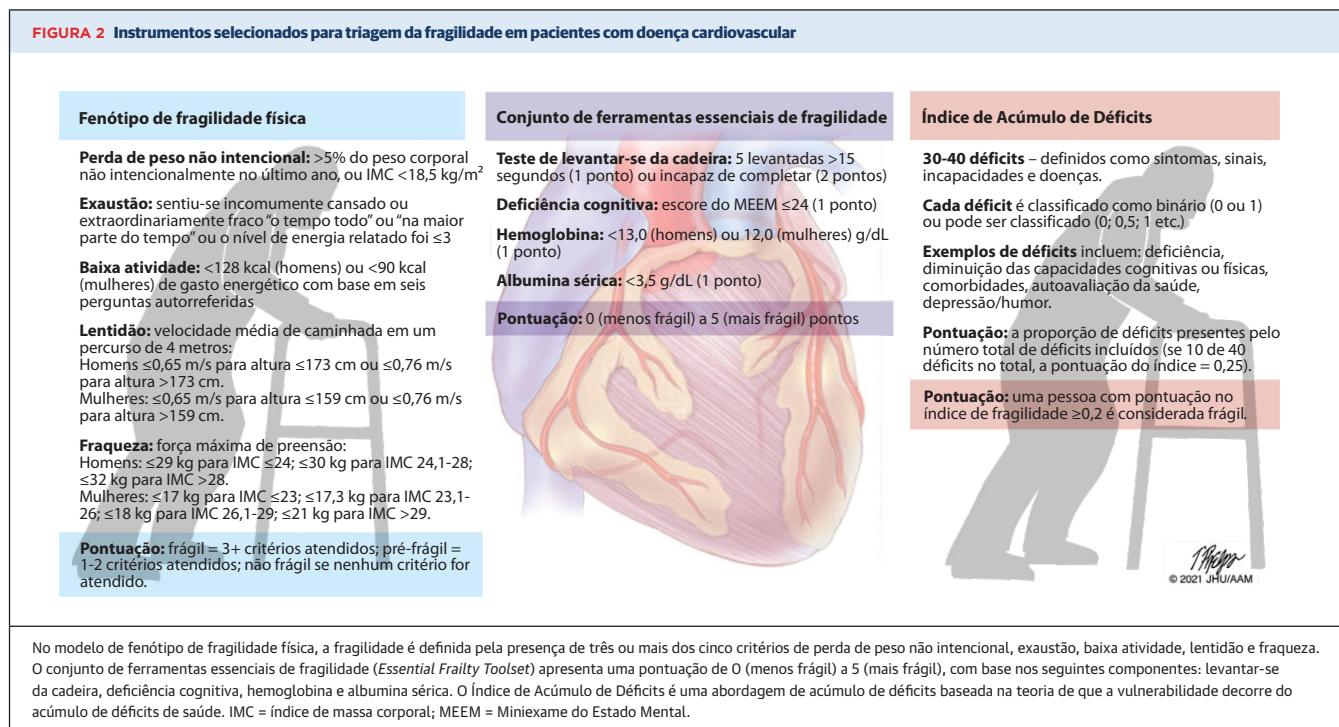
FIGURA 2 Instrumentos selecionados para triagem da fragilidade em pacientes com doença cardiovascular

Fenótipo de fragilidade física

**Perda de peso não intencional:** >5% do peso corporal não intencionalmente no último ano, ou IMC <18,5 kg/m²

**Exaustão:** sentiu-se incomumente cansado ou extraordinariamente fraco "o tempo todo" ou "na maior parte do tempo" ou o nível de energia relatado foi ≤3

**Baixa atividade:** <128 kcal (homens) ou <90 kcal (mulheres) de gasto energético com base em seis perguntas autorreferidas

**Lentidão:** velocidade média de caminhada em um percurso de 4 metros:
Homens ≤0,65 m/s para altura ≤173 cm ou ≤0,76 m/s para altura >173 cm.
Mulheres: ≤0,65 m/s para altura ≤159 cm ou ≤0,76 m/s para altura >159 cm.

**Fraqueza:** força máxima de preensão:
Homens: ≤29 kg para IMC ≤24; ≤30 kg para IMC 24,1-28; ≤32 kg para IMC >28.
Mulheres: ≤17 kg para IMC ≤23; ≤17,3 kg para IMC 23,1-26; ≤18 kg para IMC 26,1-29; ≤21 kg para IMC >29.

**Pontuação:** frágil = 3+ critérios atendidos; pré-frágil = 1-2 critérios atendidos; não frágil se nenhum critério for atendido.

Conjunto de ferramentas essenciais de fragilidade

**Teste de levantar-se da cadeira:** 5 levantadas >15 segundos (1 ponto) ou incapaz de completar (2 pontos)

**Deficiência cognitiva:** escore do MEEM ≤24 (1 ponto)

**Hemoglobina:** <13,0 (homens) ou 12,0 (mulheres) g/dL (1 ponto)

**Albumina sérica:** <3,5 g/dL (1 ponto)

**Pontuação:** 0 (menos frágil) a 5 (mais frágil) pontos

Índice de Acúmulo de Déficits

**30-40 déficits** – definidos como sintomas, sinais, incapacidades e doenças.

**Cada déficit** é classificado como binário (0 ou 1) ou pode ser classificado (0; 0,5; 1 etc.)

**Exemplos de déficits** incluem: deficiência, diminuição das capacidades cognitivas ou físicas, comorbidades, autoavaliação da saúde, depressão/humor.

**Pontuação:** a proporção de déficits presentes pelo número total de déficits incluídos (se 10 de 40 déficits no total, a pontuação do índice = 0,25).

**Pontuação:** uma pessoa com pontuação no índice de fragilidade ≥0,2 é considerada frágil.

© 2021 JHU/AAM

No modelo de fenótipo de fragilidade física, a fragilidade é definida pela presença de três ou mais dos cinco critérios de perda de peso não intencional, exaustão, baixa atividade, lentidão e fraqueza. O conjunto de ferramentas essenciais de fragilidade (*Essential Frailty Toolset*) apresenta uma pontuação de 0 (menos frágil) a 5 (mais frágil), com base nos seguintes componentes: levantar-se da cadeira, deficiência cognitiva, hemoglobina e albumina sérica. O Índice de Acúmulo de Déficits é uma abordagem de acúmulo de déficits baseada na teoria de que a vulnerabilidade decorre do acúmulo de déficits de saúde. IMC = índice de massa corporal; MEEM = Miniexame do Estado Mental.